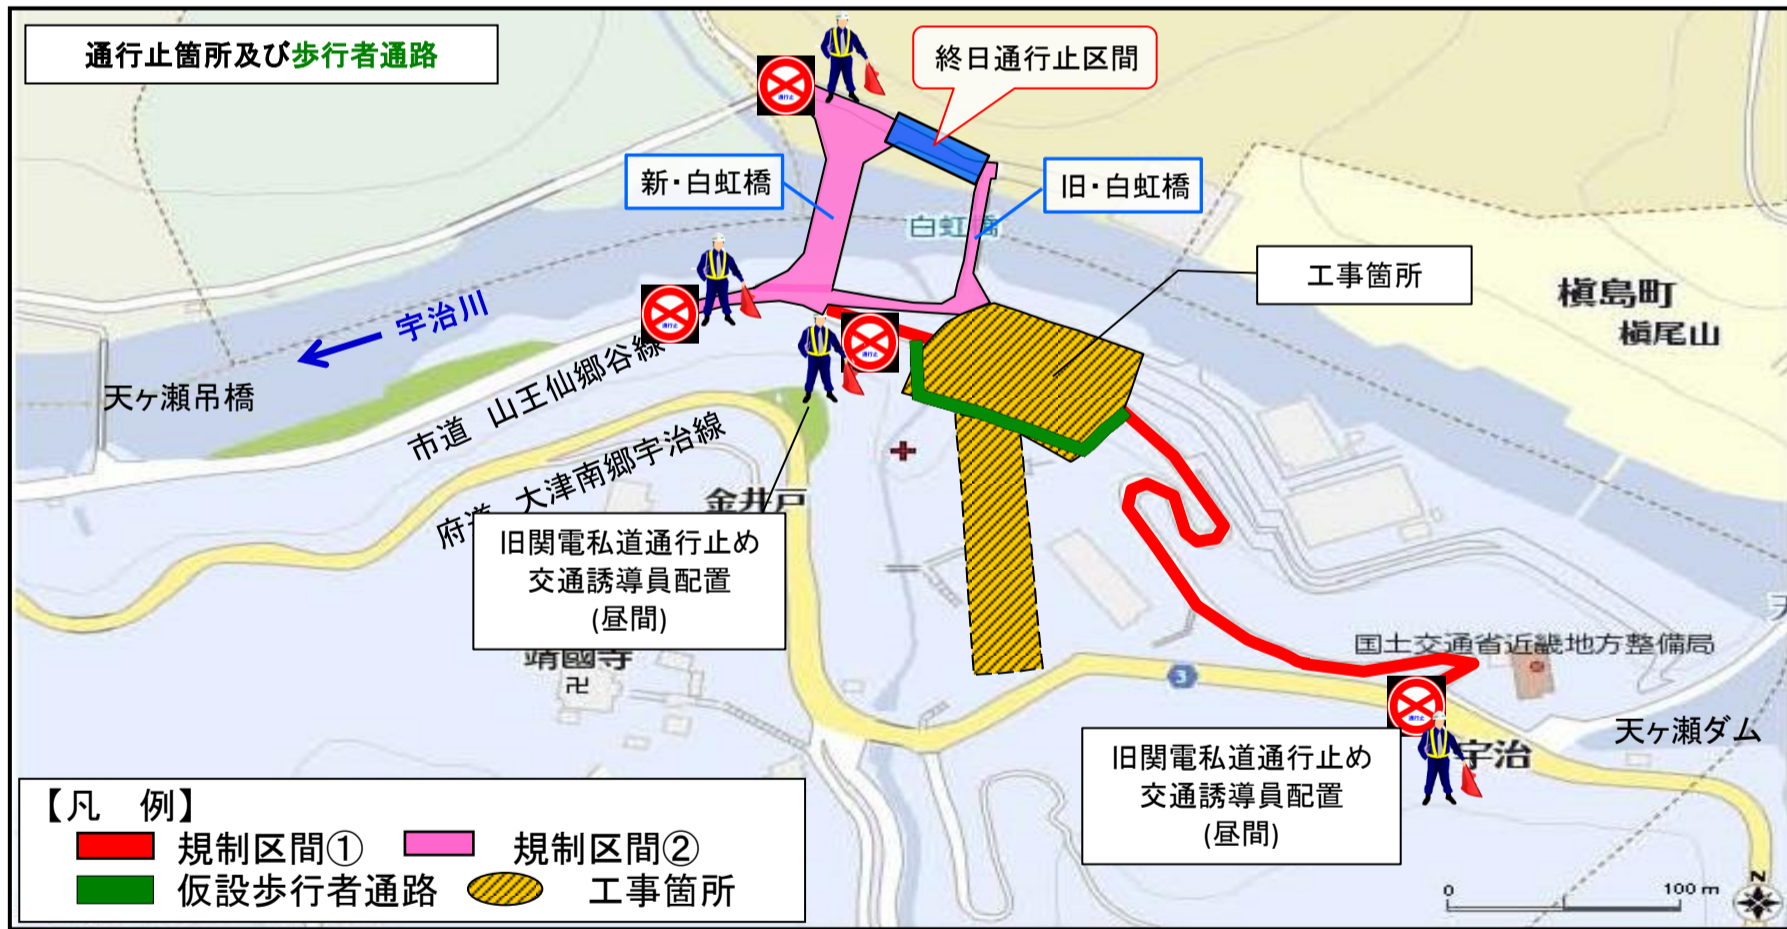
通行止箇所及び歩行者通路

終日通行止区間

新・白虹橋

旧・白虹橋

白虹橋

工事箇所

槇島町
槇尾山

宇治川

天ヶ瀬吊橋

市道 山王仙郷谷線

府道 大津南郷宇治線

金井戸

旧関電私道通行止め
交通誘導員配置
(昼間)

靖國寺

国土交通省近畿地方整備局

天ヶ瀬ダム

宇治

旧関電私道通行止め
交通誘導員配置
(昼間)

【凡 例】
規制区間① 規制区間②
仮設歩行者通路 工事箇所

0 100 m
N